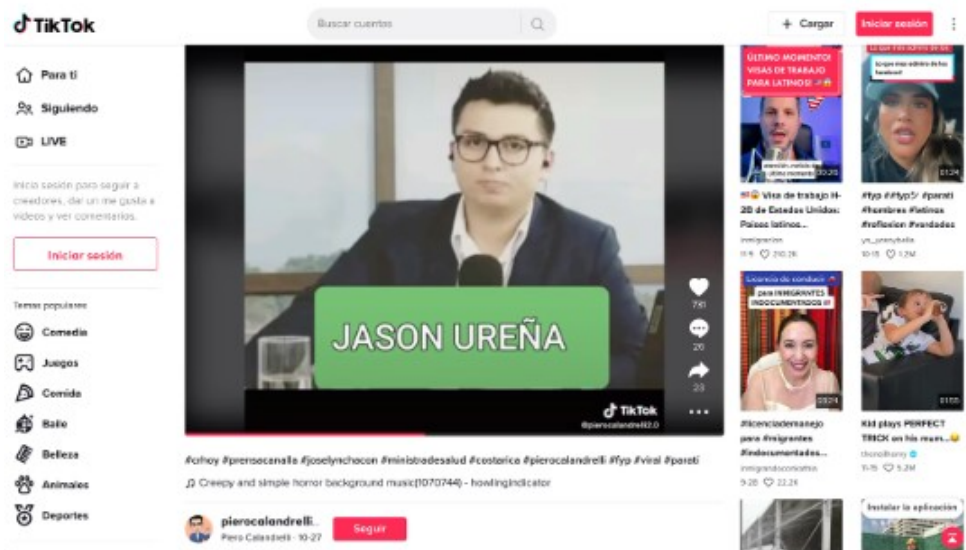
TikTok

Buscar cuentas

+ Cargar

Iniciar sesión

Para ti

Siguiendo

LIVE

Inicia sesión para seguir a creadores, dar un me gusta a videos y ver comentarios.

Iniciar sesión

Temas populares

Comedia

Juegos

Comida

Baile

Belleza

Animales

Deportes

JASON UREÑA

TikTok
@pierocalandrelli2.0

781

26

23

#crhoy #prensacanalla #joselynchacon #ministradesalud #costarica #pierocalandrelli #fyp #viral #parati

Creepy and simple horror background music(1070744) - howlingindicator

pierocalandrelli...
Piero Calandrelli · 10-27

Seguir

ÚLTIMO MOMENTO! VISAS DE TRABAJO PARA LATINOS!

00:20

Visa de trabajo H-2B de Estados Unidos: Países latinos...

inmigracion

11-9 210.2K

01:24

#fyp #fypシ #parati #hombres #latinas #reflexion #verdades

yo_ureyhada

10-15 1.2M

Licencia de conducir para INMIGRANTES INDOCUMENTADOS

03:24

#licenciademanejo para #inmigrantes #indocumentados...

inmigrandoconotha

9-26 22.2K

01:05

Kid plays PERFECT TRICK on his mum...

thorolfhunny

11-15 5.2M

Instalar la aplicación